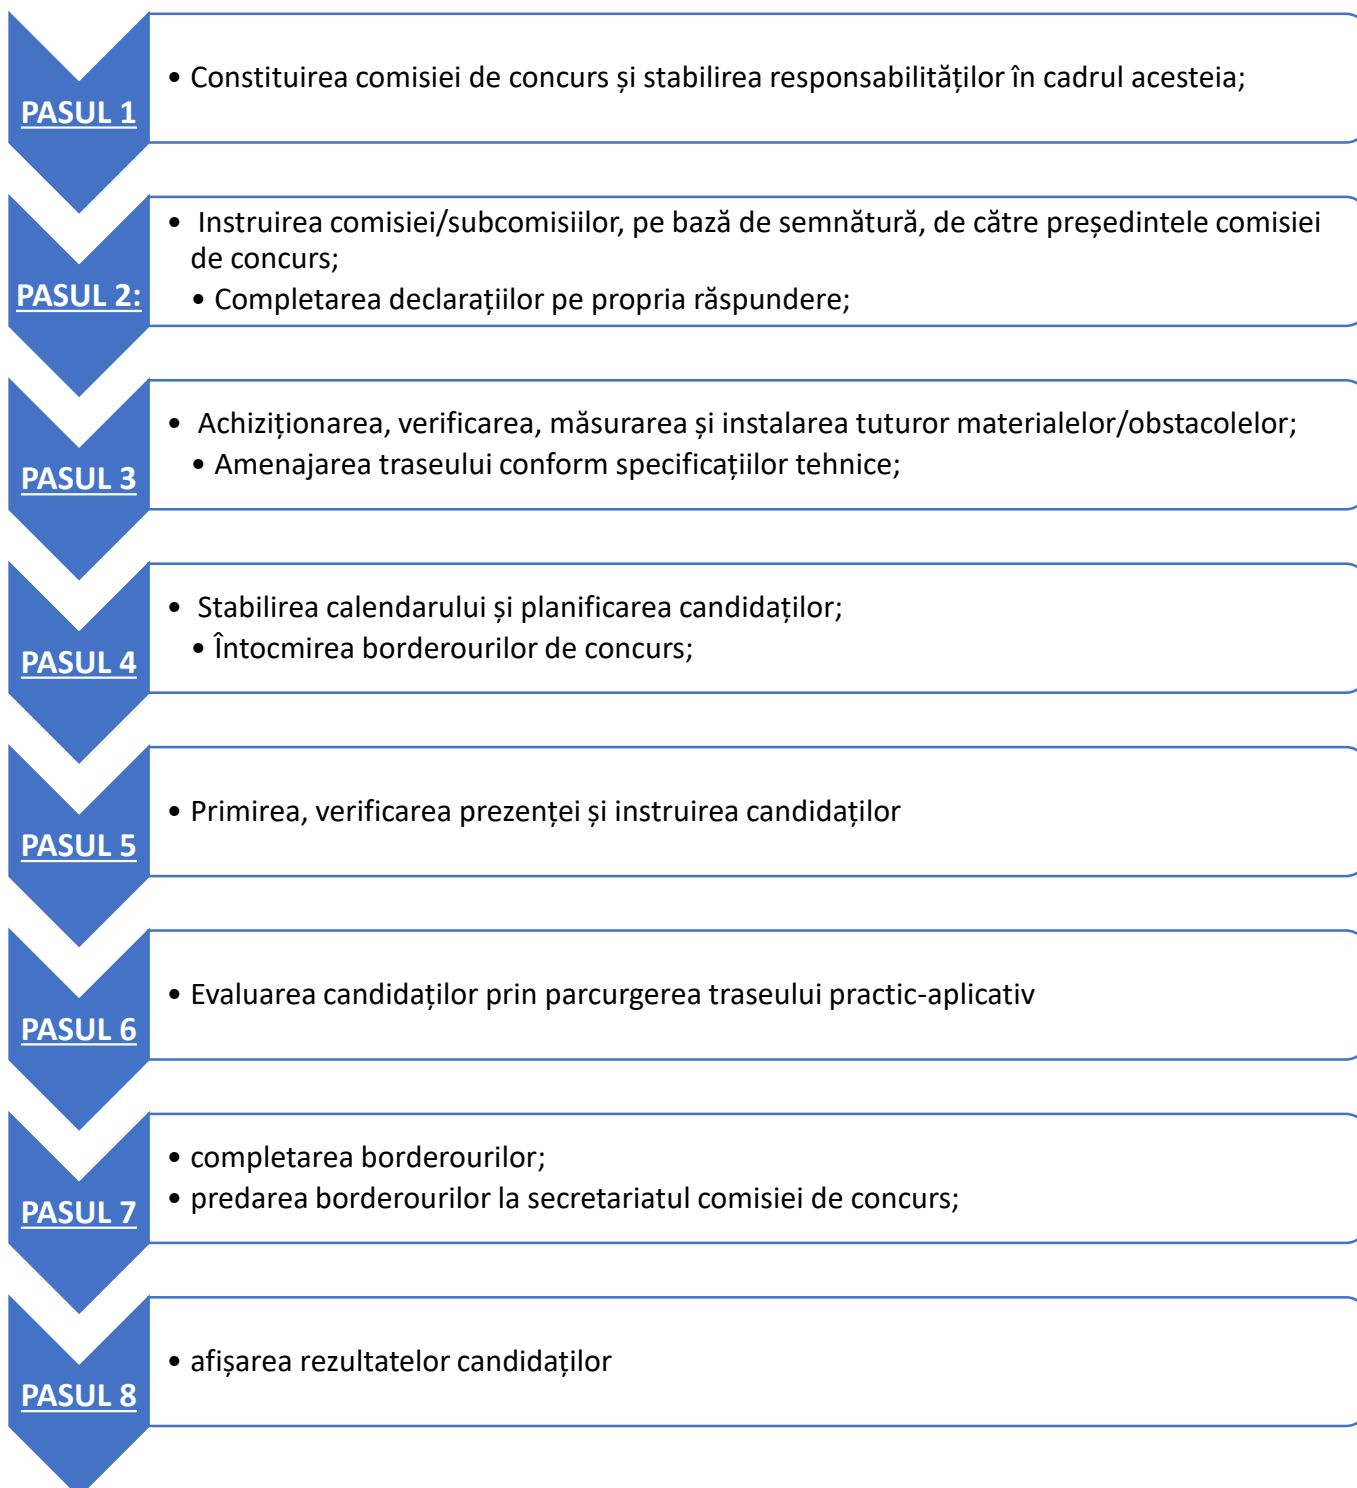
PASUL 1

• Constituirea comisiei de concurs și stabilirea responsabilităților în cadrul acesteia;

PASUL 2:

• Instruirea comisiei/subcomisiilor, pe bază de semnătură, de către președintele comisiei de concurs;
• Completarea declarațiilor pe propria răspundere;

PASUL 3

• Achiziționarea, verificarea, măsurarea și instalarea tuturor materialelor/obstacolelor;
• Amenajarea traseului conform specificațiilor tehnice;

PASUL 4

• Stabilirea calendarului și planificarea candidaților;
• Întocmirea borderourilor de concurs;

PASUL 5

• Primirea, verificarea prezenței și instruirea candidaților

PASUL 6

• Evaluarea candidaților prin parcurgerea traseului practic-aplicativ

PASUL 7

• completarea borderourilor;
• predarea borderourilor la secretariatul comisiei de concurs;

PASUL 8

• afișarea rezultatelor candidaților